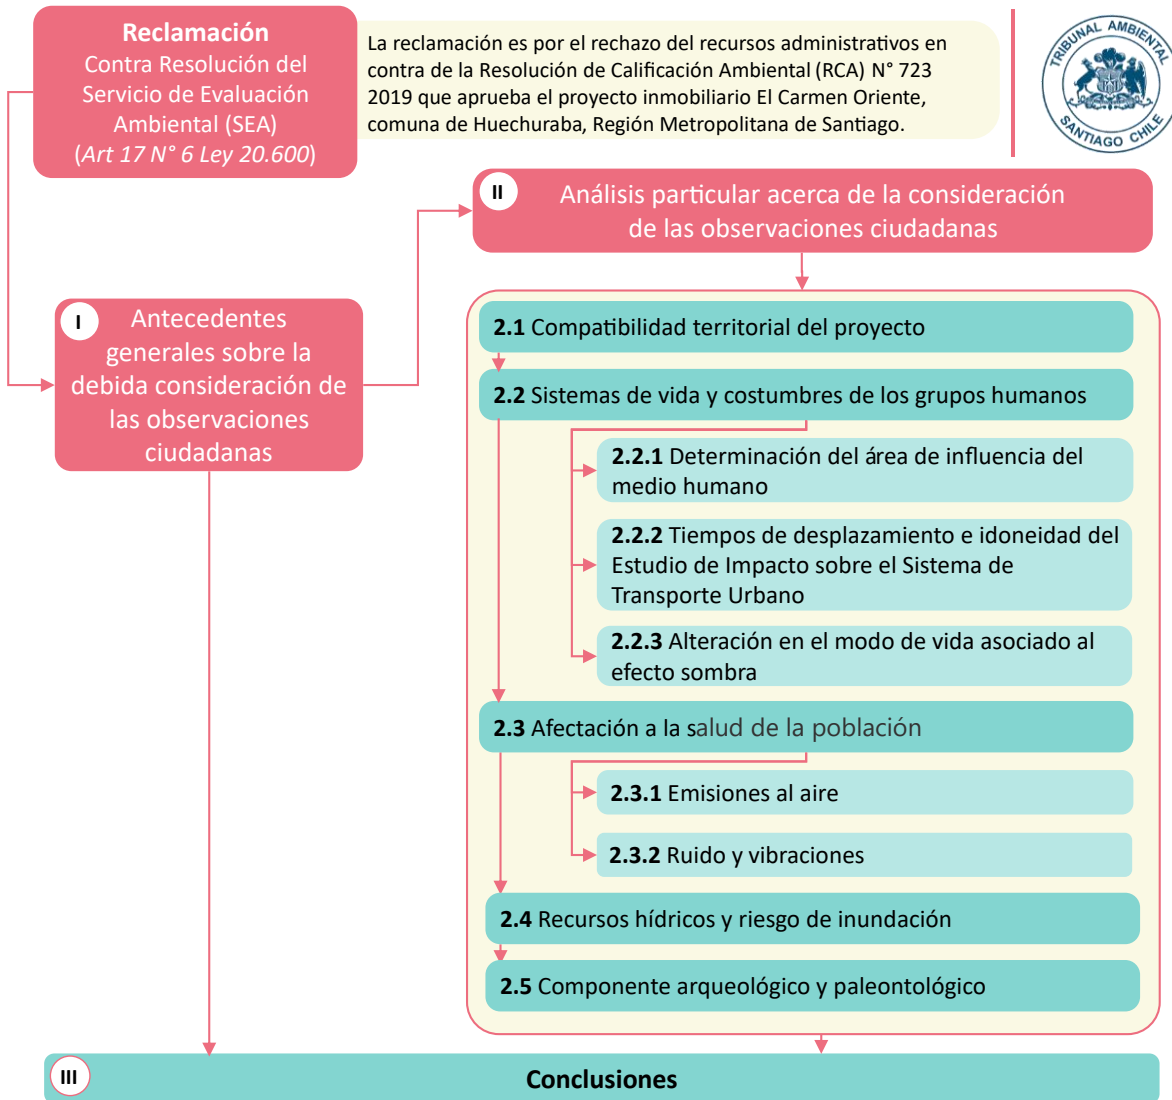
Reclamación
Contra Resolución del Servicio de Evaluación Ambiental (SEA)
(Art 17 N° 6 Ley 20.600)

La reclamación es por el rechazo del recursos administrativos en contra de la Resolución de Calificación Ambiental (RCA) N° 723 2019 que aprueba el proyecto inmobiliario El Carmen Oriente, comuna de Huechuraba, Región Metropolitana de Santiago.

TRIBUNAL AMBIENTAL SANTIAGO CHILE

II Análisis particular acerca de la consideración de las observaciones ciudadanas

I Antecedentes generales sobre la debida consideración de las observaciones ciudadanas

2.1 Compatibilidad territorial del proyecto

2.2 Sistemas de vida y costumbres de los grupos humanos

2.2.1 Determinación del área de influencia del medio humano

2.2.2 Tiempos de desplazamiento e idoneidad del Estudio de Impacto sobre el Sistema de Transporte Urbano

2.2.3 Alteración en el modo de vida asociado al efecto sombra

2.3 Afectación a la salud de la población

2.3.1 Emisiones al aire

2.3.2 Ruido y vibraciones

2.4 Recursos hídricos y riesgo de inundación

2.5 Componente arqueológico y paleontológico

III Conclusiones